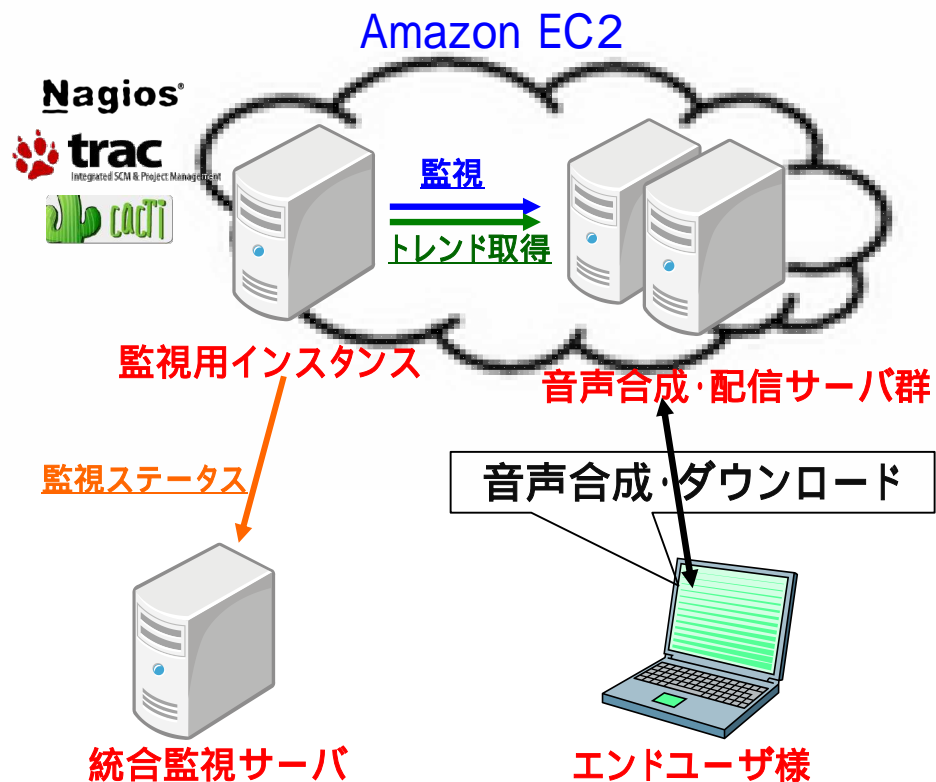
Amazon EC2

Nagios®

trac
Integrated SCM & Project Management

CACTI

監視

トレンド取得

監視用インスタンス

音声合成･配信サーバ群

監視ステータス

音声合成･ダウンロード

統合監視サーバ

エンドユーザ様